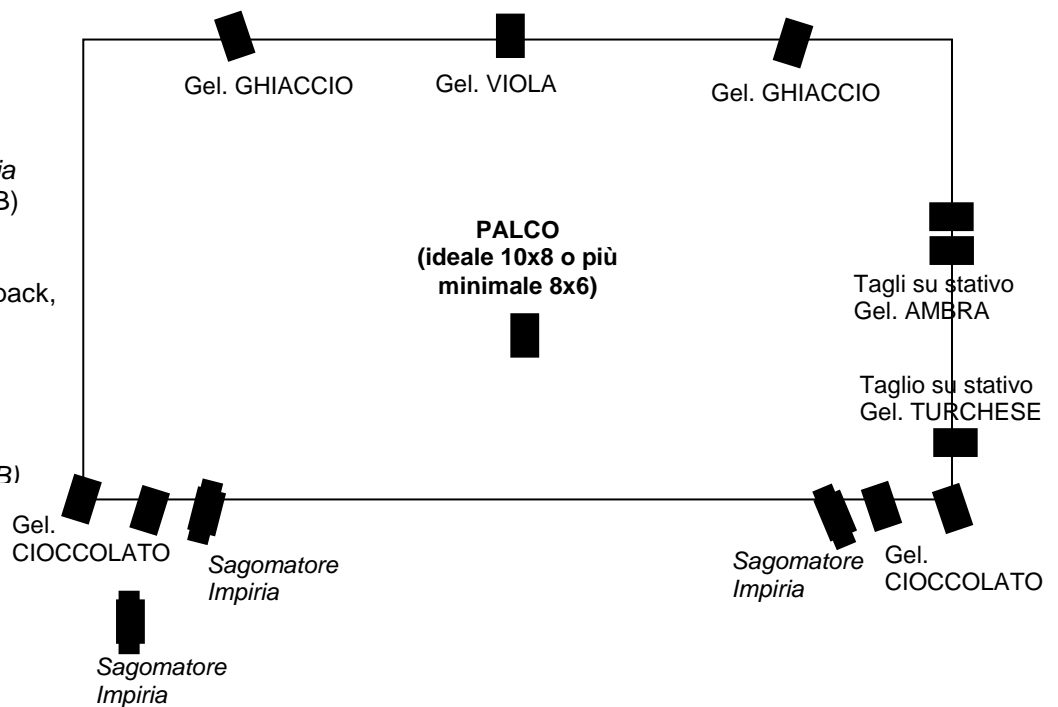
Gel. GHIACCIO

Gel. VIOLA

Gel. GHIACCIO

ia

3)

back,

3)

**PALCO**
**(ideale 10x8 o più minimale 8x6)**

Tagli su stativo
Gel. AMBRA

Taglio su stativo
Gel. TURCHESE

Gel.
CIOCCOLATO

*Sagomatore Impiria*

*Sagomatore Impiria*

Gel.
CIOCCOLATO

*Sagomatore Impiria*